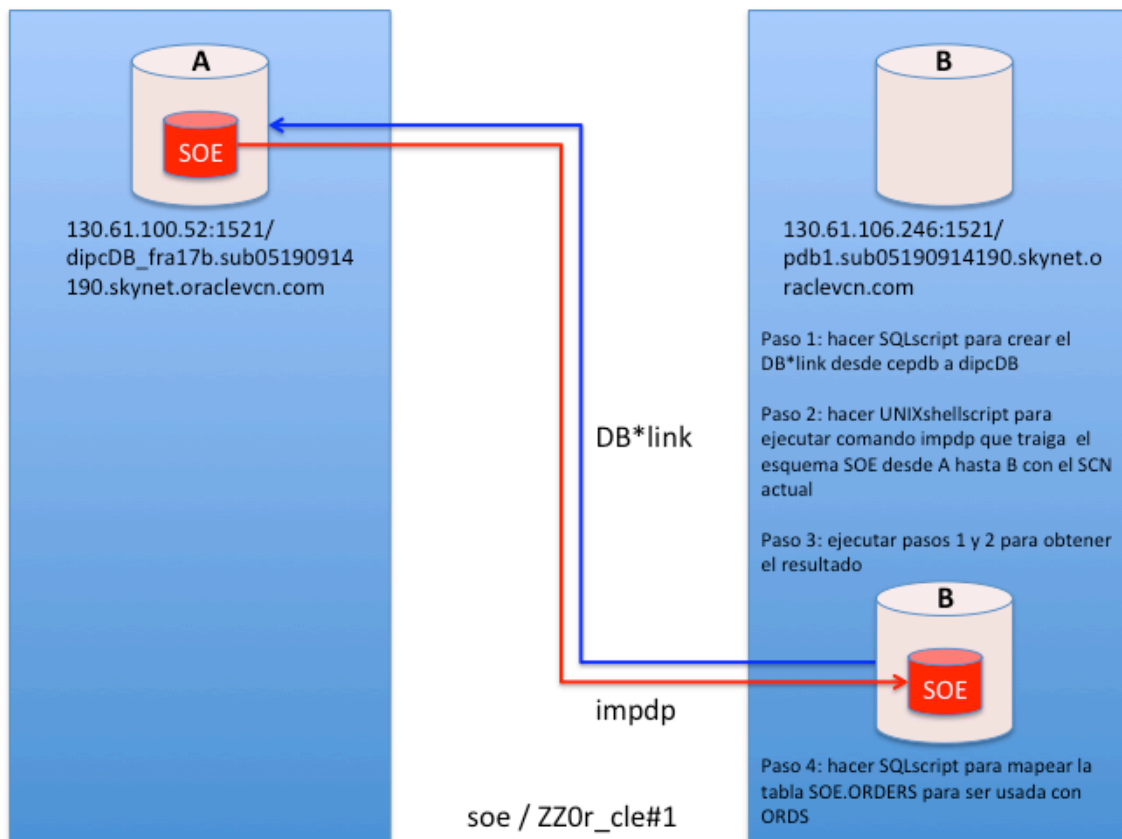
A

SOE

130.61.100.52:1521/
dipcDB_fra17b.sub05190914
190.skynet.oraclevcn.com

B

130.61.106.246:1521/
pdb1.sub05190914190.skynet.o
raclevcn.com

Paso 1: hacer SQLscript para crear el DB*link desde cepdb a dipcDB

Paso 2: hacer UNIXshellscript para ejecutar comando impdp que traiga el esquema SOE desde A hasta B con el SCN actual

Paso 3: ejecutar pasos 1 y 2 para obtener el resultado

DB*link

B

SOE

impdp

Paso 4: hacer SQLscript para mapear la tabla SOE.ORDERS para ser usada con ORDS

soe / ZZ0r_cle#1